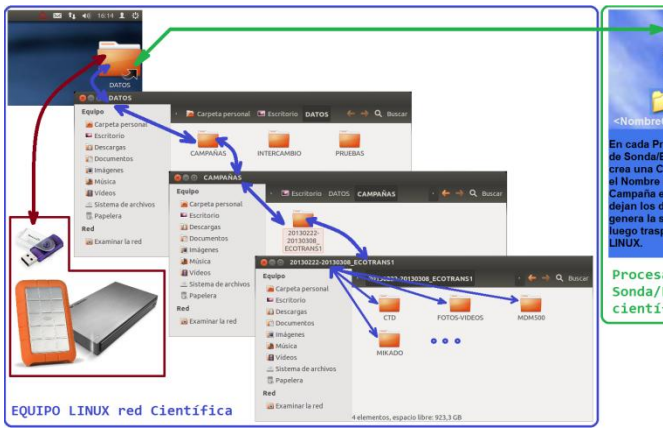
16:14

DATOS

DATOS

Carpeta personal | Escritorio | DATOS | Buscar

Equipo
Carpeta personal
Escritorio
Descargas
Documentos
Imágenes
Música
Vídeos
Sistema de archivos
Papelera
Red
Examinar la red

CAMPAÑAS
INTERCAMBIO
PRUEBAS

CAMPAÑAS

Escritorio | DATOS | CAMPAÑAS | Buscar

Equipo
Carpeta personal
Escritorio
Descargas
Documentos
Imágenes
Música
Vídeos
Sistema de archivos
Papelera
Red
Examinar la red

20130222-20130308_ECOTRANS1

20130222-20130308_ECOTRANS1

20130222-20130308_ECOTRANS1 | Buscar

Equipo
Carpeta personal
Escritorio
Descargas
Documentos
Imágenes
Música
Vídeos
Sistema de archivos
Papelera
Red
Examinar la red

CTD
FOTOS-VIDEOS
MDM500
MIKADO

4 elementos, espacio libre: 923,3 GB

EQUIPO LINUX red Científica

<NombreC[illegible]

En cada Pr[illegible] de Sonda/E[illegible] crea una C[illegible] el Nombre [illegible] Campaña e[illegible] dejan los d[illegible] genera la s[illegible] luego trasp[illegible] LINUX.

Procesa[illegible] Sonda/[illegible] cientí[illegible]